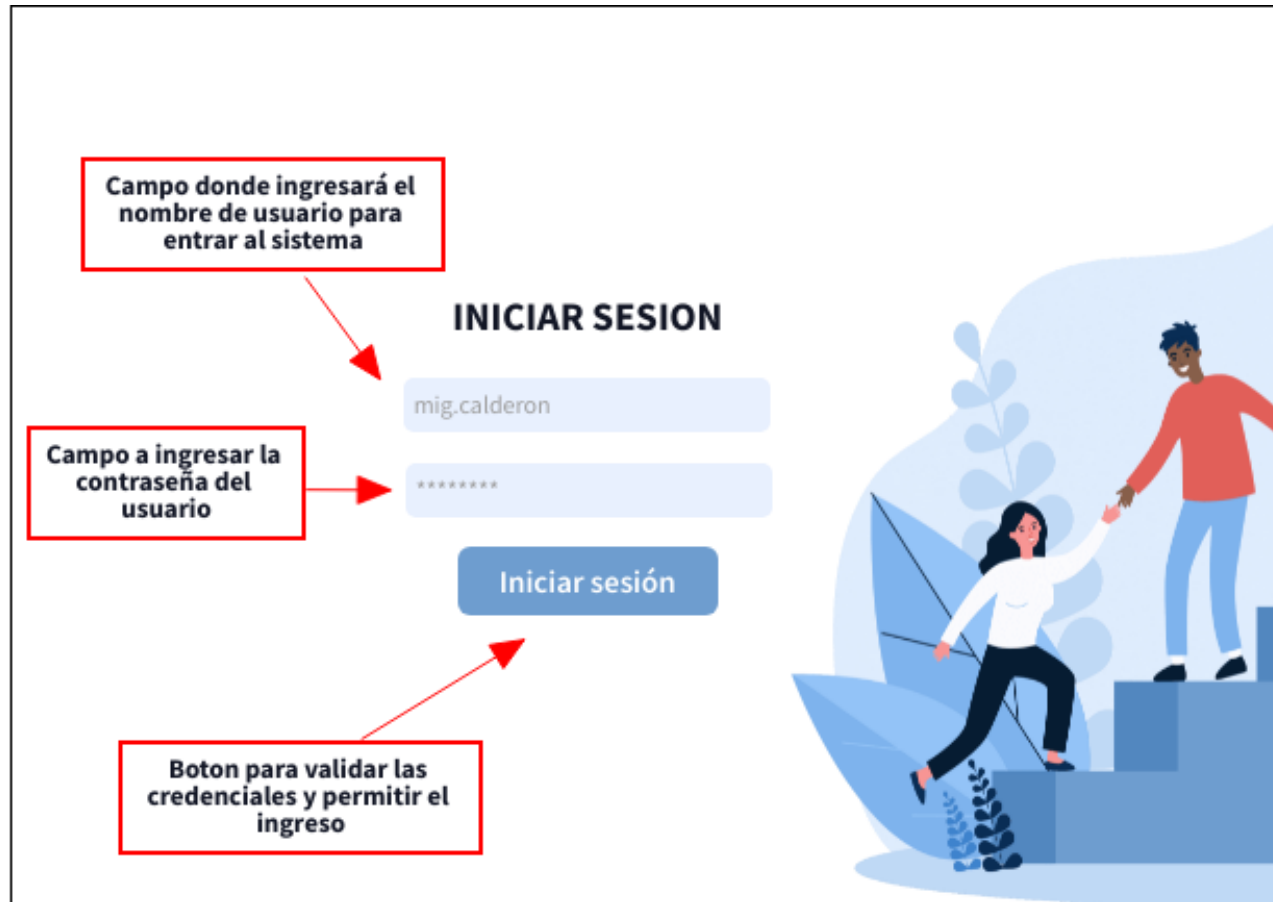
Campo donde ingresará el nombre de usuario para entrar al sistema

INICIAR SESION

mig.calderon

Campo a ingresar la contraseña del usuario

********

Iniciar sesión

Boton para validar las credenciales y permitir el ingreso